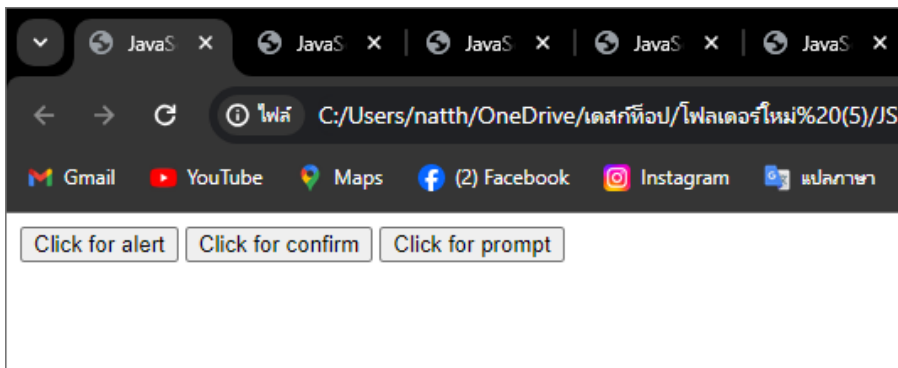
JavaS ×
JavaS ×
JavaS ×
JavaS ×
JavaS ×

ไฟล์ C:/Users/natth/OneDrive/เดสก์ท็อป/โฟลเดอร์ใหม่%20(5)/JS

Gmail YouTube Maps (2) Facebook Instagram แปลภาษา

Click for alert Click for confirm Click for prompt